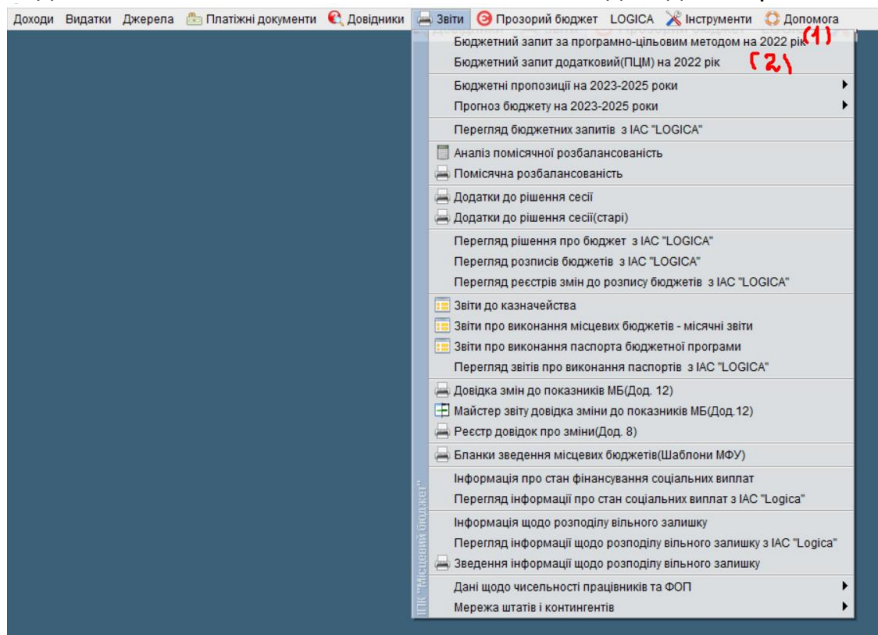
Доходи Видатки Джерела Платіжні документи Довідники Звіти Прозорий бюджет LOGICA Інструменти Допомога

Бюджетний запит за програмно-цільовим методом на 2022 рік (1)
Бюджетний запит додатковий(ПЦМ) на 2022 рік (2)
Бюджетні пропозиції на 2023-2025 роки
Прогноз бюджету на 2023-2025 роки
Перегляд бюджетних запитів з ІАС "LOGICA"
Аналіз помісячної розбалансованість
Помісячна розбалансованість
Додатки до рішення сесії
Додатки до рішення сесії(старі)
Перегляд рішення про бюджет з ІАС "LOGICA"
Перегляд розписів бюджетів з ІАС "LOGICA"
Перегляд реєстрів змін до розпису бюджетів з ІАС "LOGICA"
Звіти до казначейства
Звіти про виконання місцевих бюджетів - місячні звіти
Звіти про виконання паспорта бюджетної програми
Перегляд звітів про виконання паспортів з ІАС "LOGICA"
Довідка змін до показників МБ(Дод. 12)
Майстер звіту довідка зміни до показників МБ(Дод.12)
Реєстр довідок про зміни(Дод. 8)
Бланки зведення місцевих бюджетів(Шаблони МФУ)
Інформація про стан фінансування соціальних виплат
Перегляд інформації про стан соціальних виплат з ІАС "Logica"
Інформація щодо розподілу вільного залишку
Перегляд інформації щодо розподілу вільного залишку з ІАС "Logica"
Зведення інформації щодо розподілу вільного залишку
Дані щодо чисельності працівників та ФОП
Мережа штатів і контингентів

ПК "Місцевий бюджет"